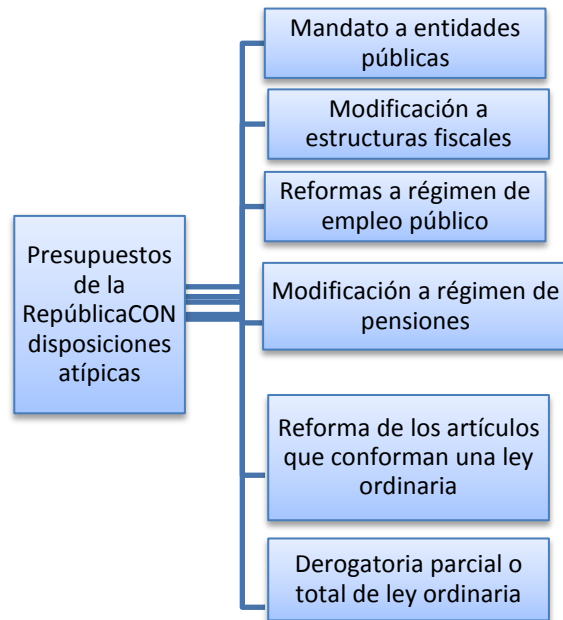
Presupuestos de la RepúblicaCON disposiciones atípicas

Mandato a entidades públicas

Modificación a estructuras fiscales

Reformas a régimen de empleo público

Modificación a régimen de pensiones

Reforma de los artículos que conforman una ley ordinaria

Derogatoria parcial o total de ley ordinaria